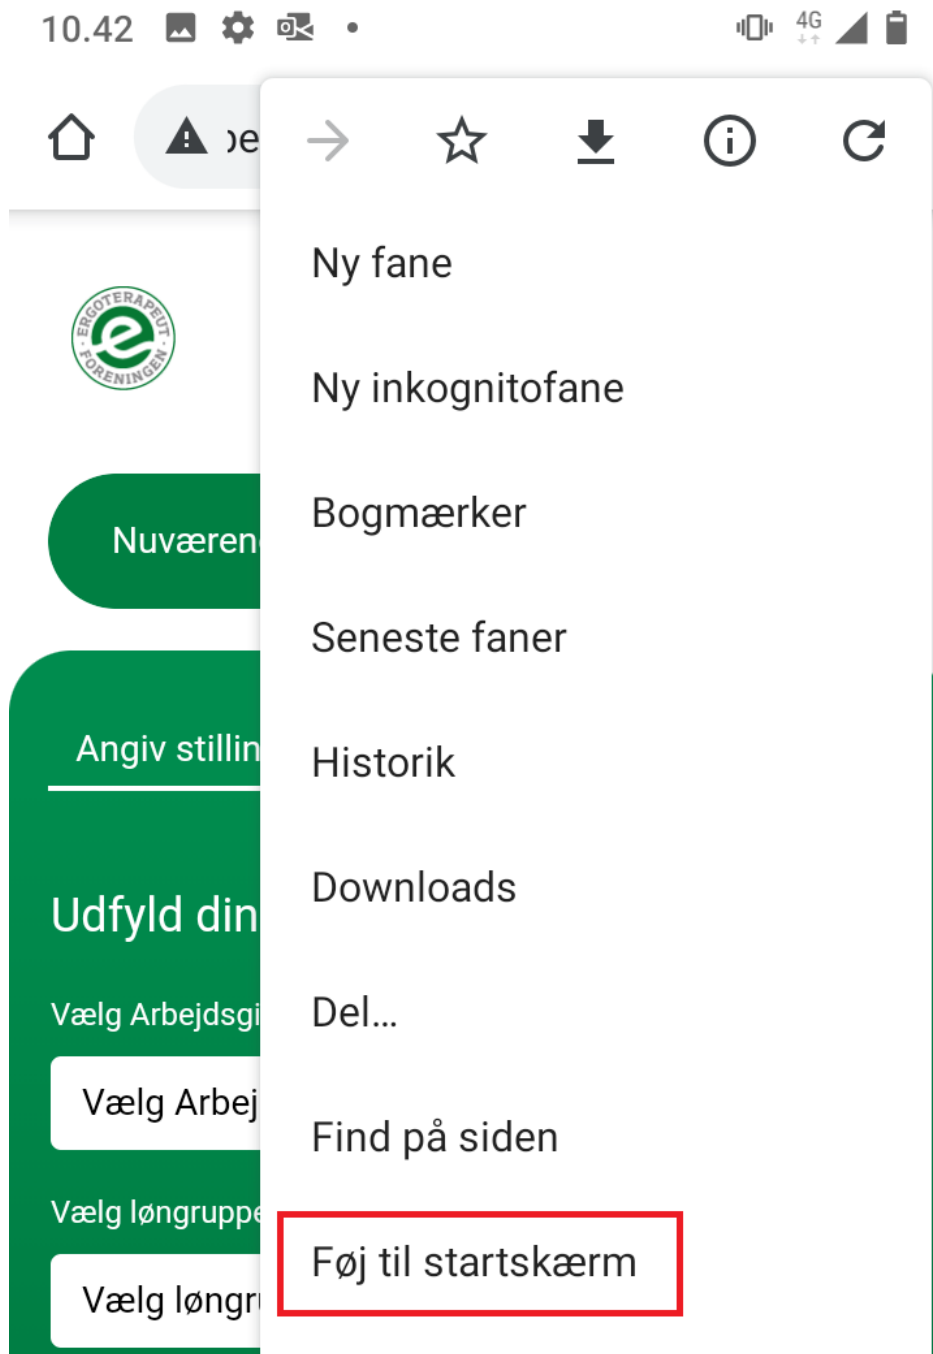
10.42

4G

)e

ERGOTERAPEUT · FORENINGEN

e

Nuværen

Angiv stillin

Udfyld din

Vælg Arbejdsgi

Vælg Arbej

Vælg løngruppe

Vælg løngr

Ny fane

Ny inkognitofane

Bogmærker

Seneste faner

Historik

Downloads

Del...

Find på siden

Føj til startskærm